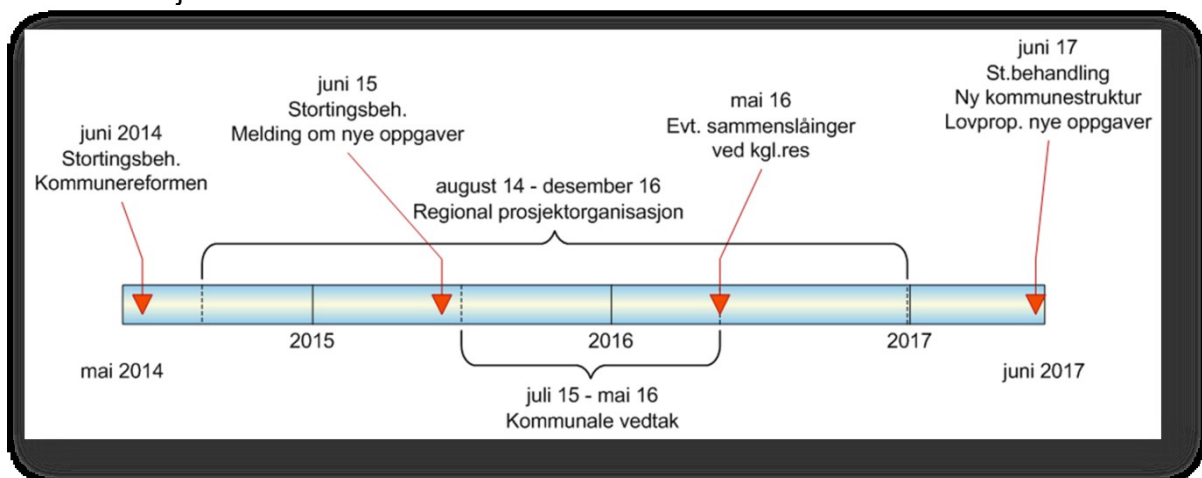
juni 2014
Stortingsbeh.
Kommunereformen

juni 15
Stortingsbeh.
Melding om nye oppgaver

mai 16
Evt. sammenslåinger
ved kgl.res

juni 17
St.behandling
Ny kommunestruktur
Lovprop. nye oppgaver

august 14 - desember 16
Regional prosjektorganisasjon

2015

2016

2017

mai 2014

juni 2017

juli 15 - mai 16
Kommunale vedtak